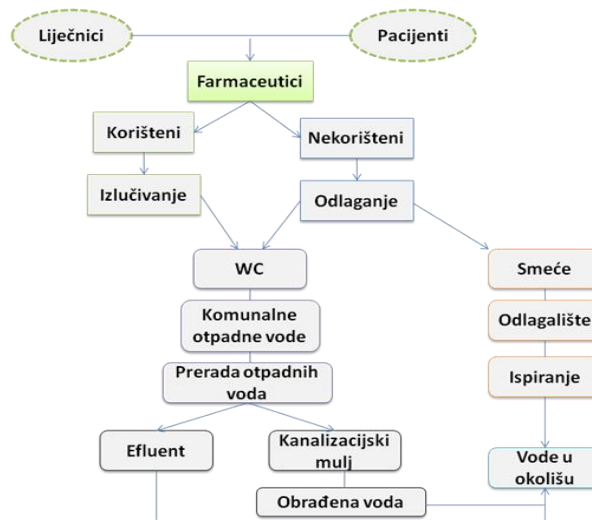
Liječnici

Pacijenti

Farmaceutici

Korišteni

Nekorišteni

Izlučivanje

Odlaganje

WC

Smeće

Komunalne otpadne vode

Odlagalište

Prerada otpadnih voda

Ispiranje

Efluent

Kanalizacijski mulj

Vode u okolišu

Obrađena voda